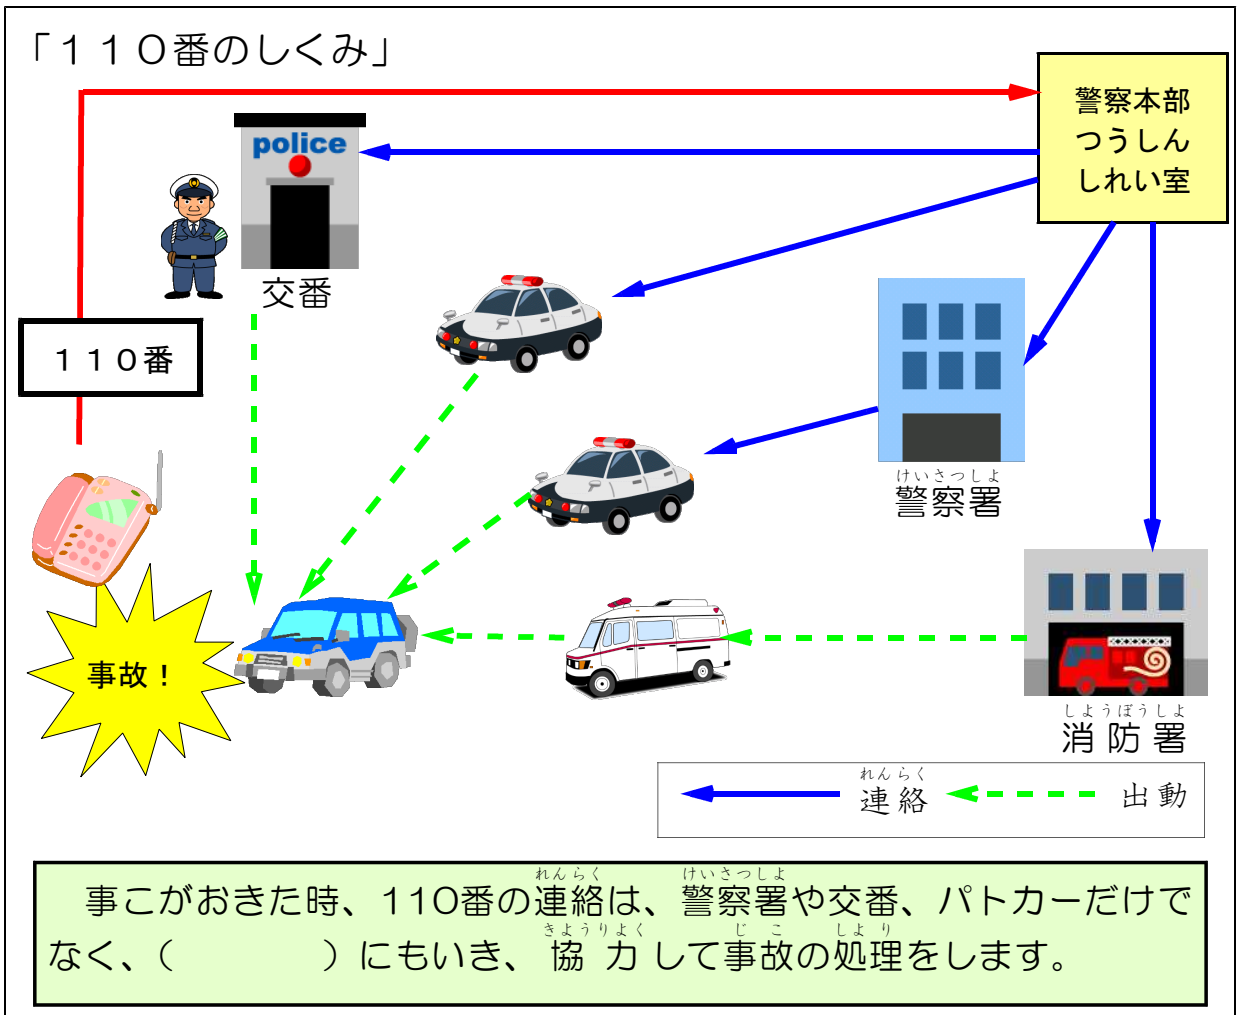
「110番のしくみ」

警察本部
つうしん
しれい室

police

交番

110番

けいさつしょ
警察署

事故!

しょうぼうしょ
消防署

れんらく
連絡

出動

事こがおきた時、110番の連絡(れんらく)は、警察署(けいさつしょ)や交番、パトカーだけでなく、(　　　　)にもいき、協力(きょうりょく)して事故(じこ)の処理(しょり)をします。